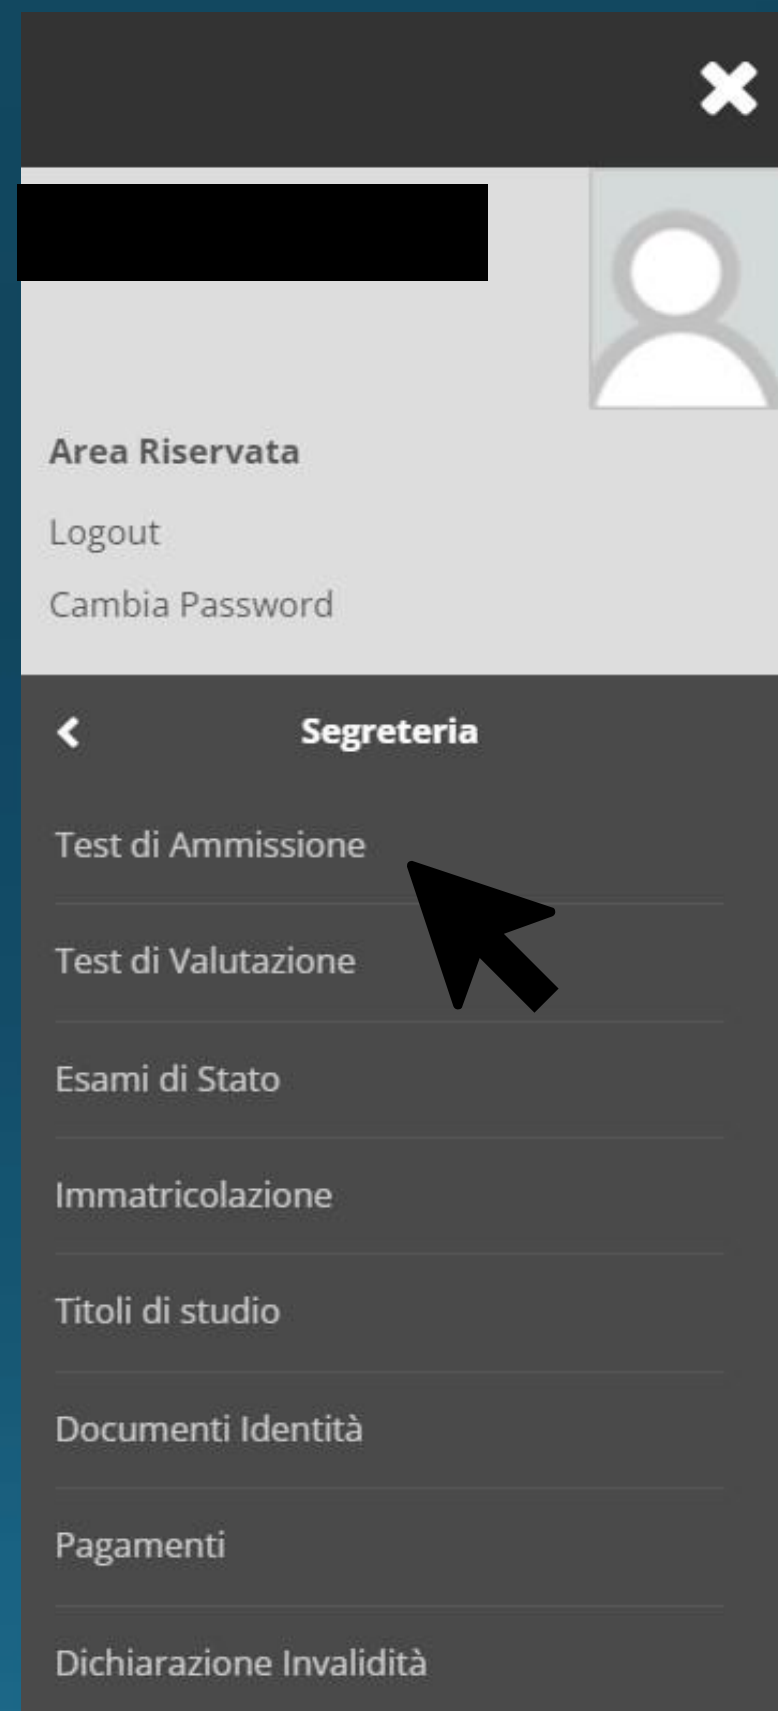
Area Riservata

Logout

Cambia Password

Segreteria

Test di Ammissione

Test di Valutazione

Esami di Stato

Immatricolazione

Titoli di studio

Documenti Identità

Pagamenti

Dichiarazione Invalidità